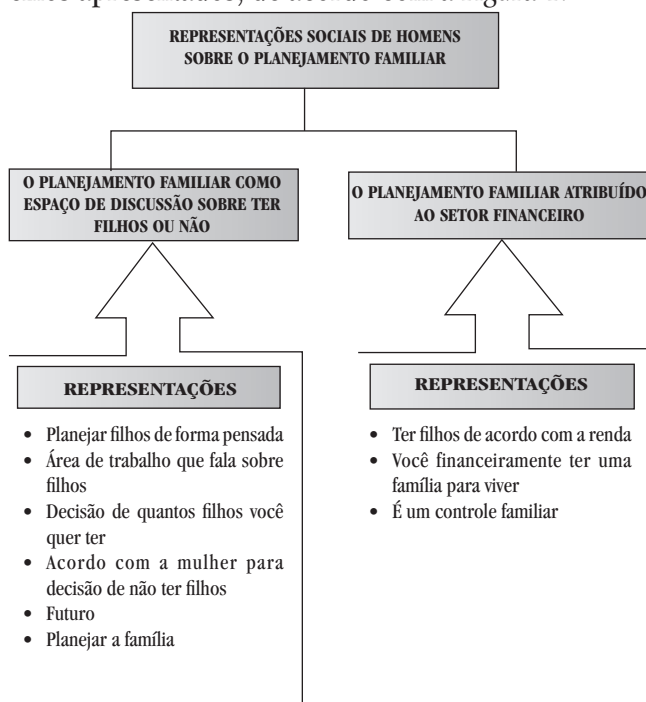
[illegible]

REPRESENTAÇÕES SOCIAIS DE HOMENS SOBRE O PLANEJAMENTO FAMILIAR

O PLANEJAMENTO FAMILIAR COMO ESPAÇO DE DISCUSSÃO SOBRE TER FILHOS OU NÃO

O PLANEJAMENTO FAMILIAR ATRIBUÍDO AO SETOR FINANCEIRO

REPRESENTAÇÕES

- Planejar filhos de forma pensada
- Área de trabalho que fala sobre filhos
- Decisão de quantos filhos você quer ter
- Acordo com a mulher para decisão de não ter filhos
- Futuro
- Planejar a família

REPRESENTAÇÕES

- Ter filhos de acordo com a renda
- Você financeiramente ter uma família para viver
- É um controle familiar